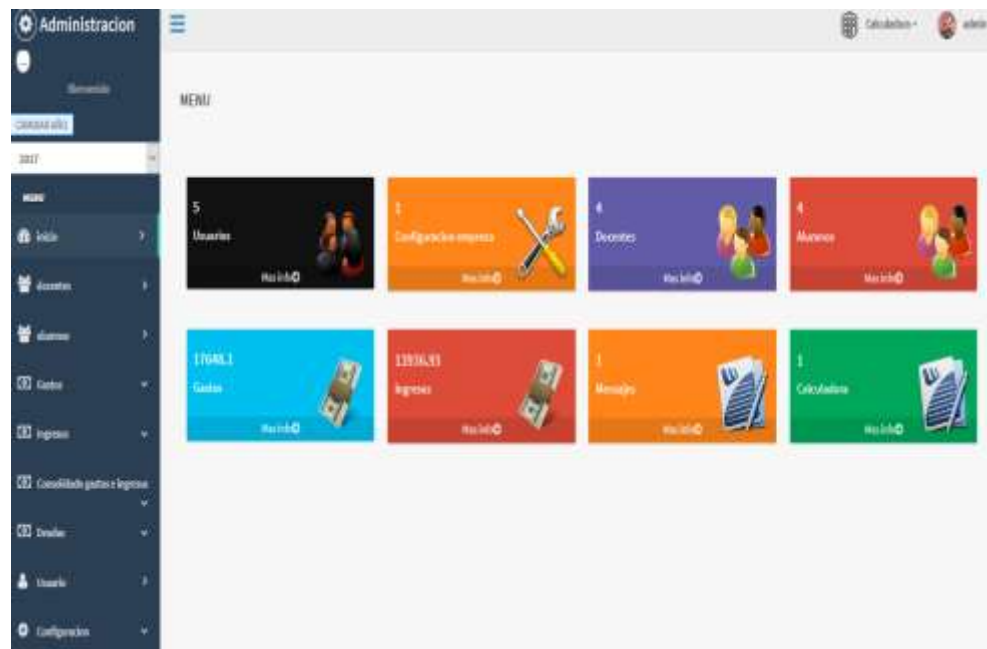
Administracion

Bienvenido

CAMBIAR AÑO

2017

MENU

Inicio

docentes

alumnos

Gastos

Ingresos

Consolidado gastos e ingresos

Deudas

Usuario

Configuracion

Calculadora

admin

MENU

5
Usuarios
Mas info

1
Configuracion empresa
Mas info

4
Docentes
Mas info

4
Alumnos
Mas info

17040.1
Gastos
Mas info

13936.93
Ingresos
Mas info

1
Mensajes
Mas info

1
Calculadora
Mas info